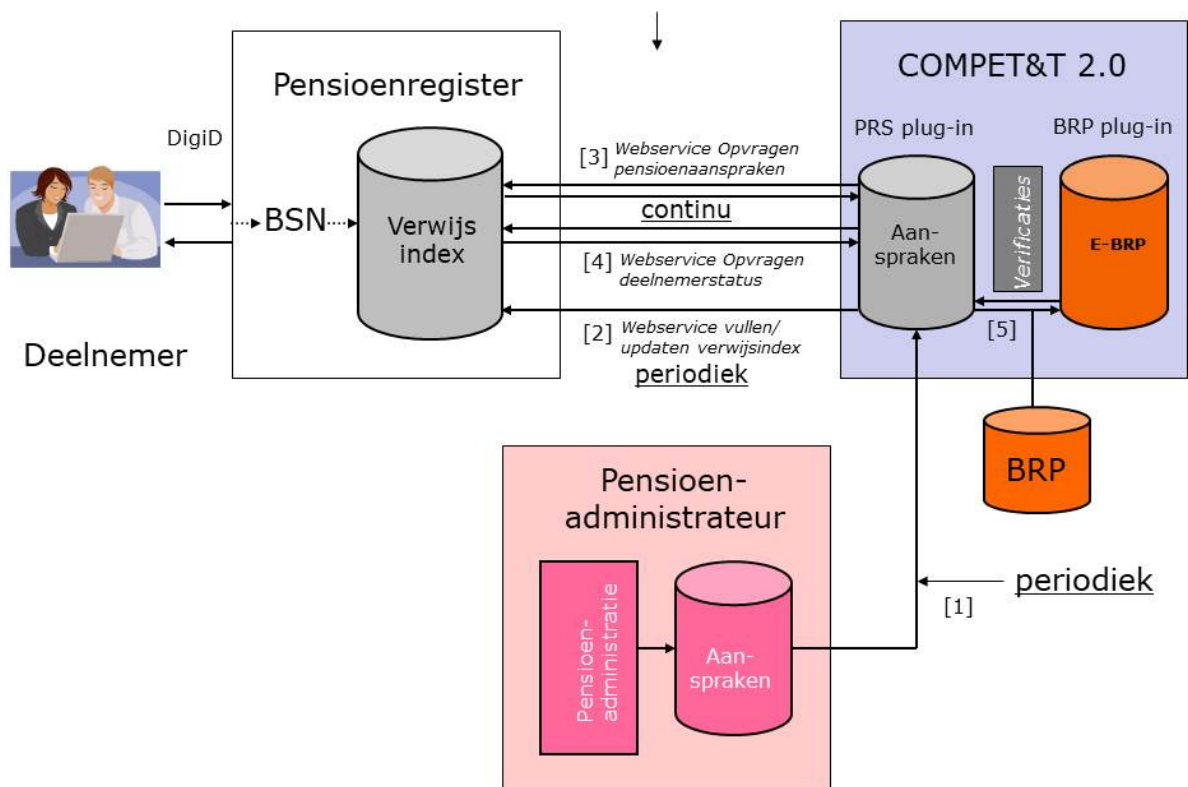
Pensioenregister

DigiD

BSN

Verwijs index

Deelnemer

[3] Webservice Opvragen pensioenaanspraken

continu

[4] Webservice Opvragen deelnemerstatus

[2] Webservice vullen/ updaten verwijsindex

periodiek

COMPET&T 2.0

PRS plug-in

BRP plug-in

Aan-spraken

Verificaties

E-BRP

[5]

BRP

Pensioen-administrateur

Pensioen-administratie

Aan-spraken

periodiek

[1]